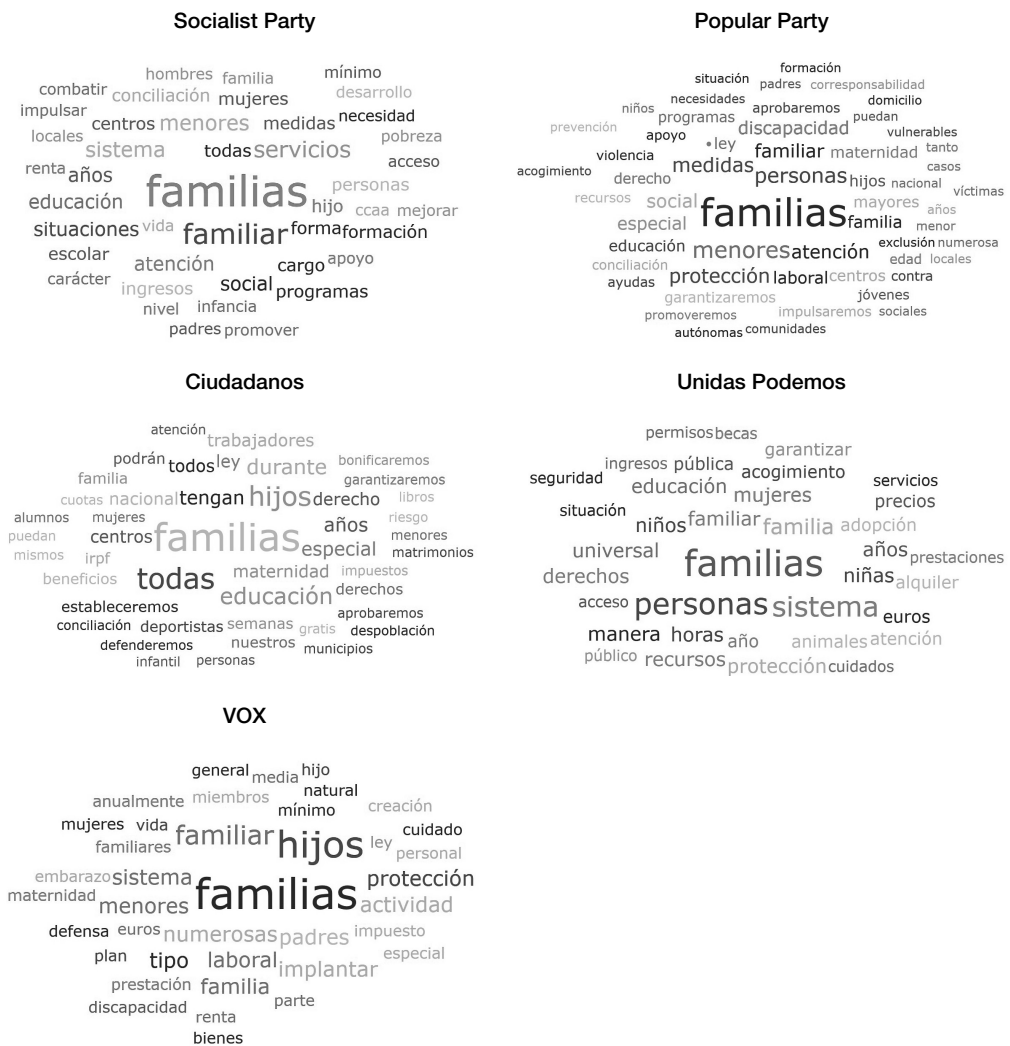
Socialist Party

hombres familia mínimo
combatir conciliación mujeres desarrollo
impulsar
locales centros menores medidas necesidad
sistema todas servicios pobreza
renta años acceso
familias personas
educación hijo ccaa mejorar
situaciones vida familiar forma formación
escolar
atención cargo apoyo
carácter ingresos social programas
nivel infancia
padres promover

Popular Party

formación
situación padres corresponsabilidad
niños necesidades aprobaremos domicilio
prevención programas puedan
apoyo discapacidad vulnerables
violencia ley tanto
acogimiento derecho medidas familiar maternidad casos
recursos personas hijos nacional víctimas
social mayores
especial familias años
familia menor
educación menores atención exclusión numerosa
conciliación edad locales
protección laboral centros contra
ayudas garantizaremos jóvenes
promoveremos impulsaremos sociales
autónomas comunidades

Ciudadanos

atención
trabajadores
podrán todos ley durante bonificaremos
familia garantizaremos
cuotas nacional tengan hijos derecho libros
alumnos mujeres riesgo
puedan familias años menores
mismos centros especial matrimonios
irpf
beneficios todas maternidad impuestos
derechos
estableceremos educación aprobaremos
conciliación deportistas semanas gratis despoblación
defenderemos nuestros municipios
infantil personas

Unidas Podemos

permisos becas
garantizar
seguridad ingresos pública acogimiento servicios
educación mujeres precios
situación niños familiar familia adopción
universal años prestaciones
derechos familias niñas alquiler
acceso personas sistema euros
manera horas año animales atención
público recursos protección cuidados

VOX

general media hijo
natural
anualmente miembros mínimo creación
mujeres vida cuidado
familiares familiar hijos ley personal
embarazo sistema protección
maternidad menores familias actividad
defensa euros numerosas padres impuesto
plan tipo laboral implantar especial
prestación familia parte
discapacidad renta
bienes